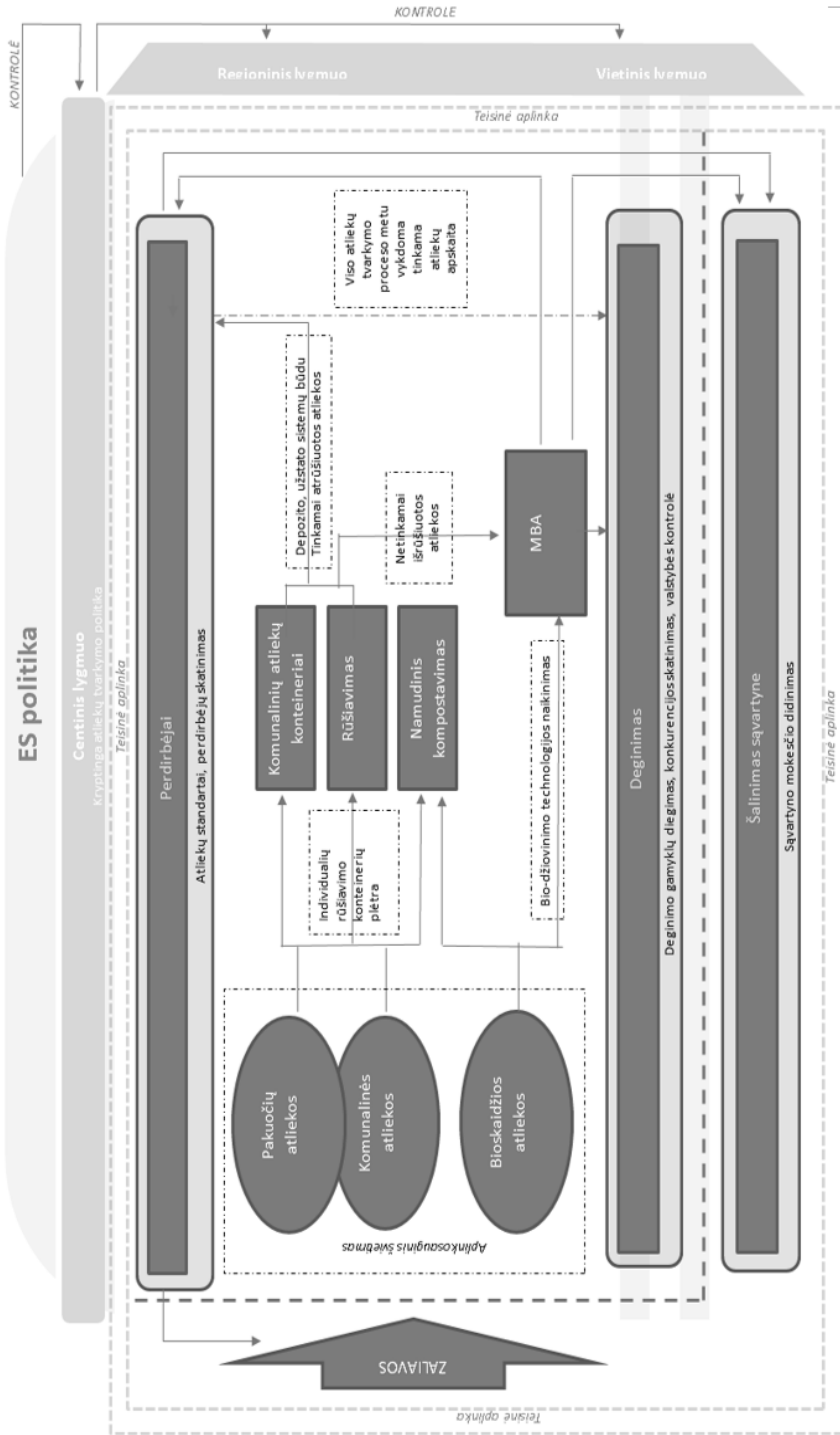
KONTROLĖ

KONTROLĖ

Regioninis lygmuo

Vietinis lygmuo

Teisinė aplinka

ES politika

Centinis lygmuo

Kryptinga atliekų tvarkymo politika

Teisinė aplinka

Perdirbėjai

Atliekų standartai, perdirbėjų skatinimas

Viso atliekų tvarkymo proceso metu vykdoma tinkama atliekų apskaita

Depozito, užstato sistemų būdu Tinkamai atrūšiuotos atliekos

Netinkamai išrūšiuotos atliekos

MBA

Komunalinių atliekų konteineriai

Rūšiavimas

Namudinis kompostavimas

Individualių rūšiavimo konteinerių plėtra

Bio-džiovinimo technologijos naikinimas

Pakuočių atliekos

Komunalinės atliekos

Bioskaidžios atliekos

Aplinkosauginis švietimas

Deginimas

Deginimo gamyklų diegimas, konkurencijos skatinimas, valstybės kontrolė

Šalinimas sąvartyne

Sąvartyno mokesčio didinimas

Teisinė aplinka

ŽALIAVOS

Teisinė aplinka